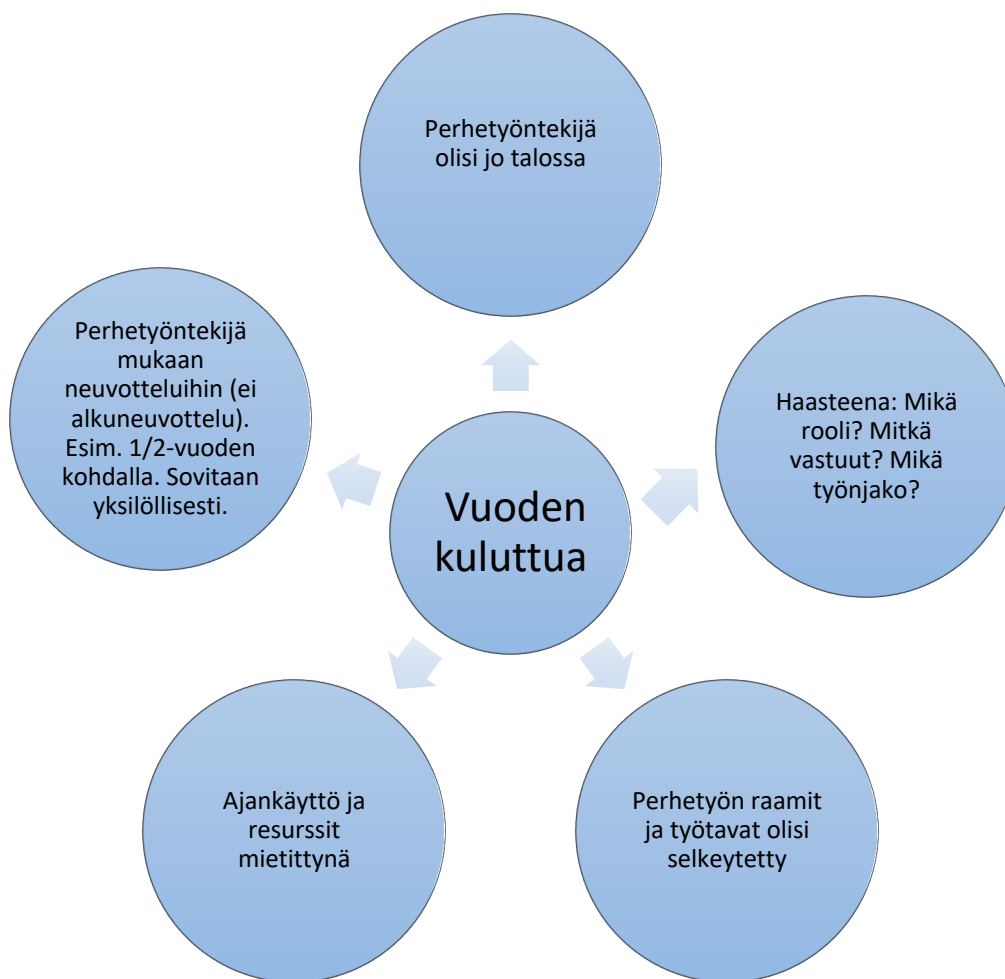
Vuoden kuluttua

Perhetyöntekijä olisi jo talossa

Haasteena: Mikä rooli? Mitkä vastuut? Mikä työnjako?

Perhetyön raamit ja työtavat olisi selkeytetty

Ajankäyttö ja resurssit mietittynä

Perhetyöntekijä mukaan neuvotteluihin (ei alkuneuvottelu). Esim. 1/2-vuoden kohdalla. Sovitaan yksilöllisesti.